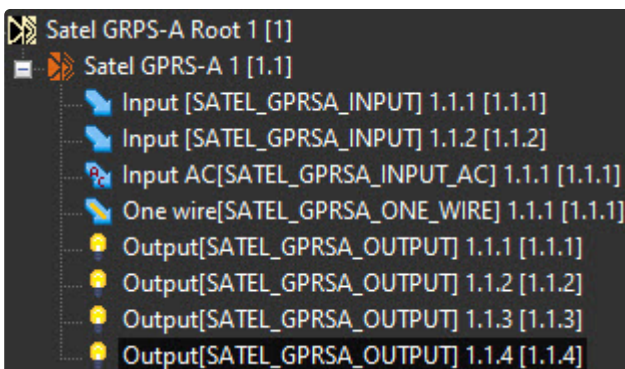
Satel GRPS-A Root 1 [1]
Satel GPRS-A 1 [1.1]
Input [SATEL_GPRSA_INPUT] 1.1.1 [1.1.1]
Input [SATEL_GPRSA_INPUT] 1.1.2 [1.1.2]
Input AC[SATEL_GPRSA_INPUT_AC] 1.1.1 [1.1.1]
One wire[SATEL_GPRSA_ONE_WIRE] 1.1.1 [1.1.1]
Output[SATEL_GPRSA_OUTPUT] 1.1.1 [1.1.1]
Output[SATEL_GPRSA_OUTPUT] 1.1.2 [1.1.2]
Output[SATEL_GPRSA_OUTPUT] 1.1.3 [1.1.3]
Output[SATEL_GPRSA_OUTPUT] 1.1.4 [1.1.4]